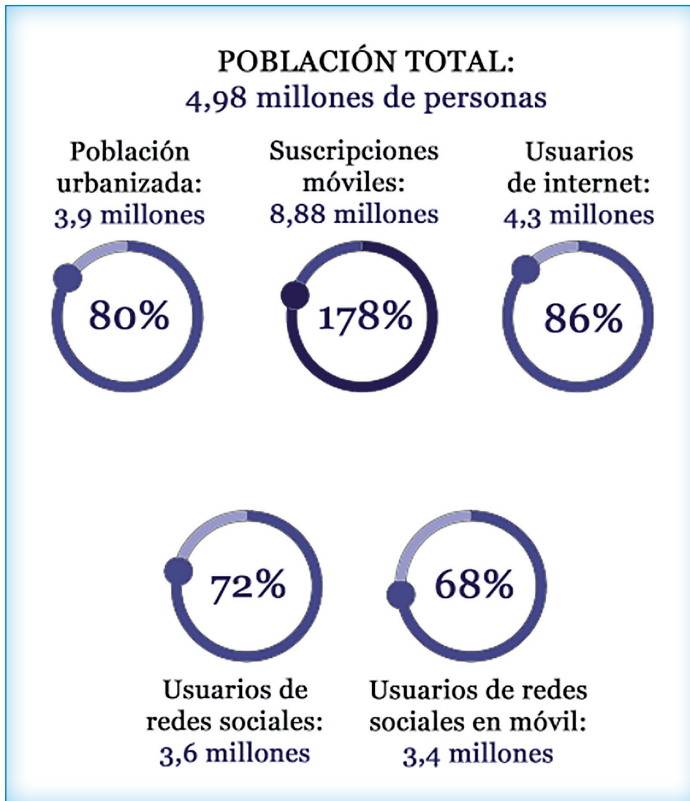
POBLACIÓN TOTAL:
4,98 millones de personas

Población urbanizada:
3,9 millones

80%

Suscripciones móviles:
8,88 millones

178%

Usuarios de internet:
4,3 millones

86%

72%

Usuarios de redes sociales:
3,6 millones

68%

Usuarios de redes sociales en móvil:
3,4 millones